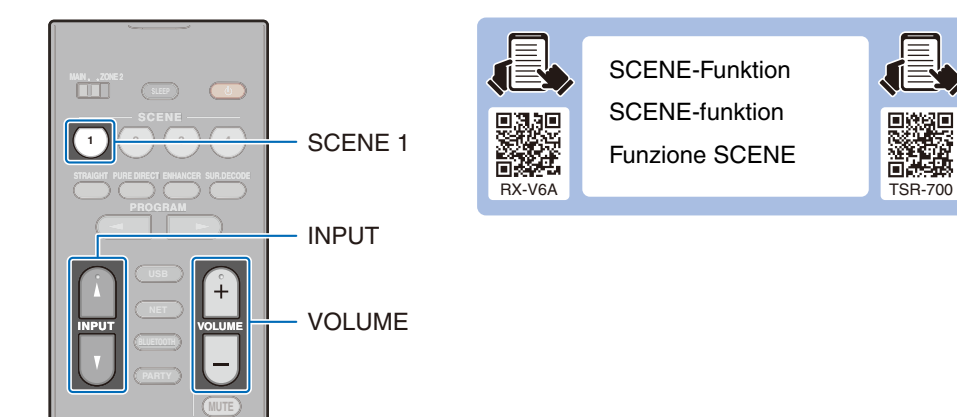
MAIN ZONE 2
SLEEP
SCENE
1
2
3
4
STRAIGHT PURE DIRECT ENHANCER SUR.DECODE
PROGRAM
USB
NET
BLUETOOTH
PARTY
INPUT
VOLUME
MUTE

SCENE 1
INPUT
VOLUME

RX-V6A
SCENE-Funktion
SCENE-funktion
Funzione SCENE
TSR-700